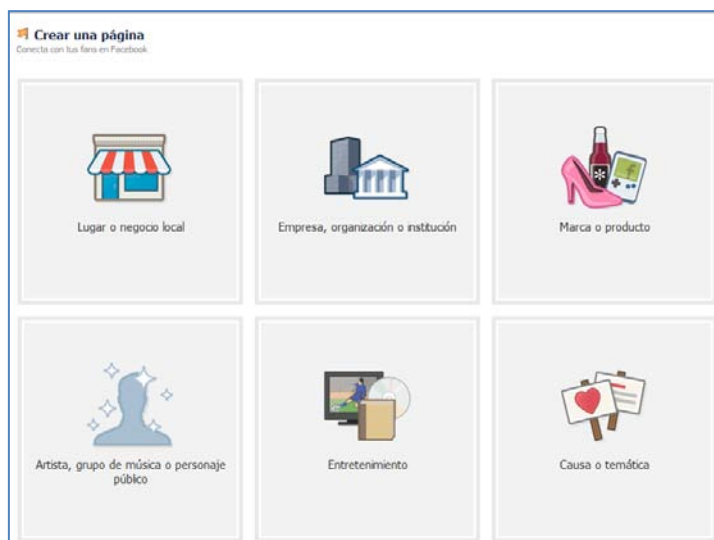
Crear una página
Conecta con tus fans en Facebook

Lugar o negocio local

Empresa, organización o institución

Marca o producto

Artista, grupo de música o personaje público

Entretenimiento

Causa o temática